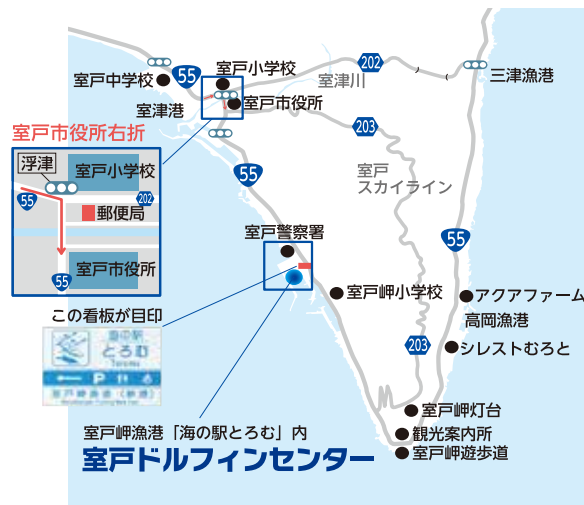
室戸中学校
55
室戸小学校
室戸市役所
室津港
202
室津川
三津漁港
室戸市役所右折
浮津
室戸小学校
55
202
郵便局
室戸市役所
55
203
55
室戸
スカイライン
室戸警察署
室戸岬小学校
アクアファーム
55
高岡漁港
この看板が目印
海の駅
とろむ
Toromu
P
203
シレストむろと
室戸岬灯台
観光案内所
室戸岬遊歩道
室戸岬漁港「海の駅とろむ」内
室戸ドルフィンセンター